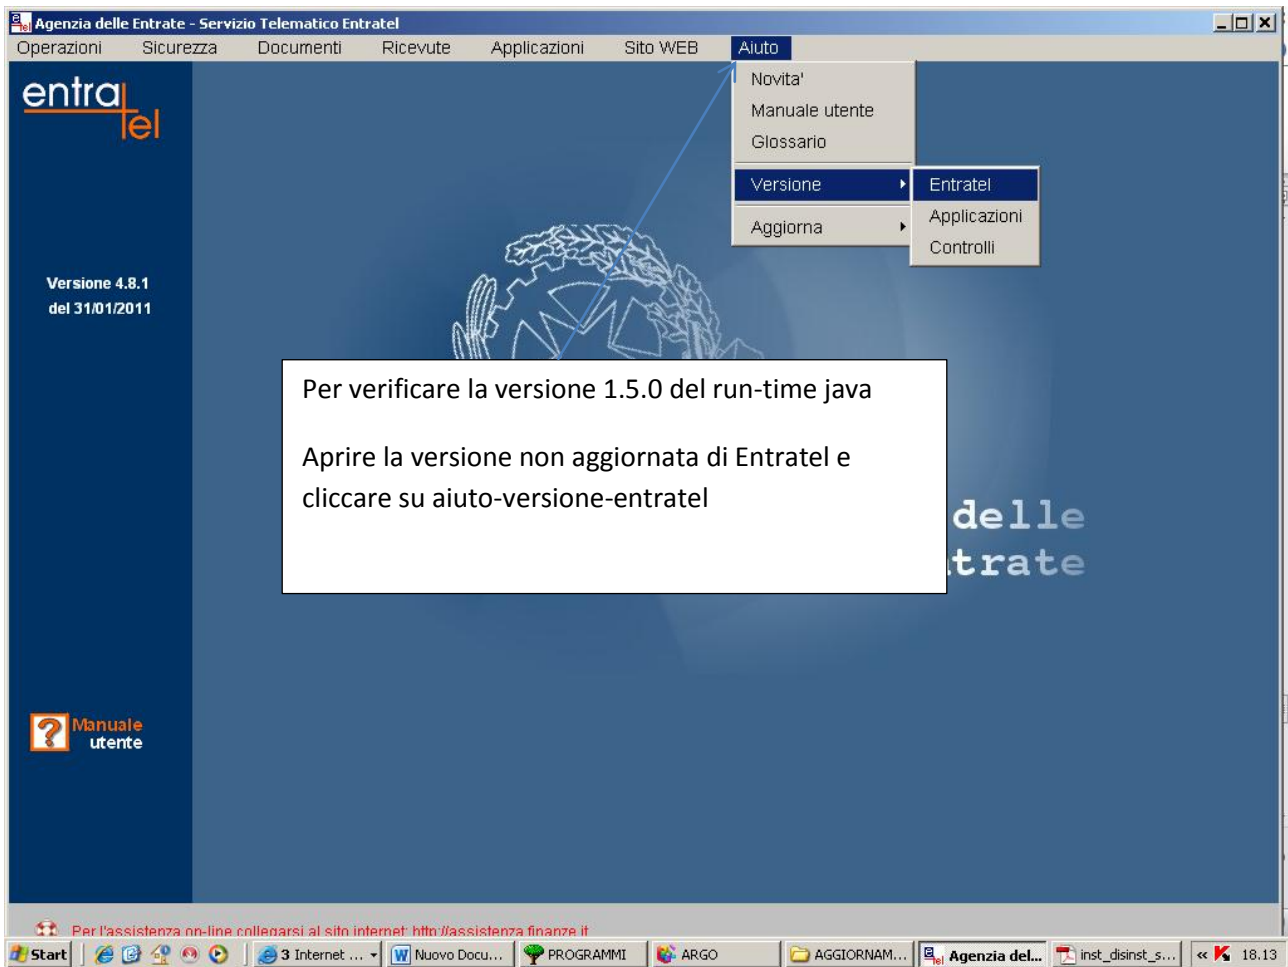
Agenzia delle Entrate - Servizio Telematico Entratel

Operazioni Sicurezza Documenti Ricevute Applicazioni Sito WEB Aiuto

Novita'
Manuale utente
Glossario
Versione
Aggiorna

Entratel
Applicazioni
Controlli

entratel

Versione 4.8.1
del 31/01/2011

Per verificare la versione 1.5.0 del run-time java

Aprire la versione non aggiornata di Entratel e cliccare su aiuto-versione-entratel

delle
trate

Manuale utente

Per l'assistenza on-line collegarsi al sito internet http://assistenza.finanze.it

Start 3 Internet ... Nuovo Docu... PROGRAMMI ARGO AGGIORNAM... Agenzia del... inst_disinst_s... « 18.13